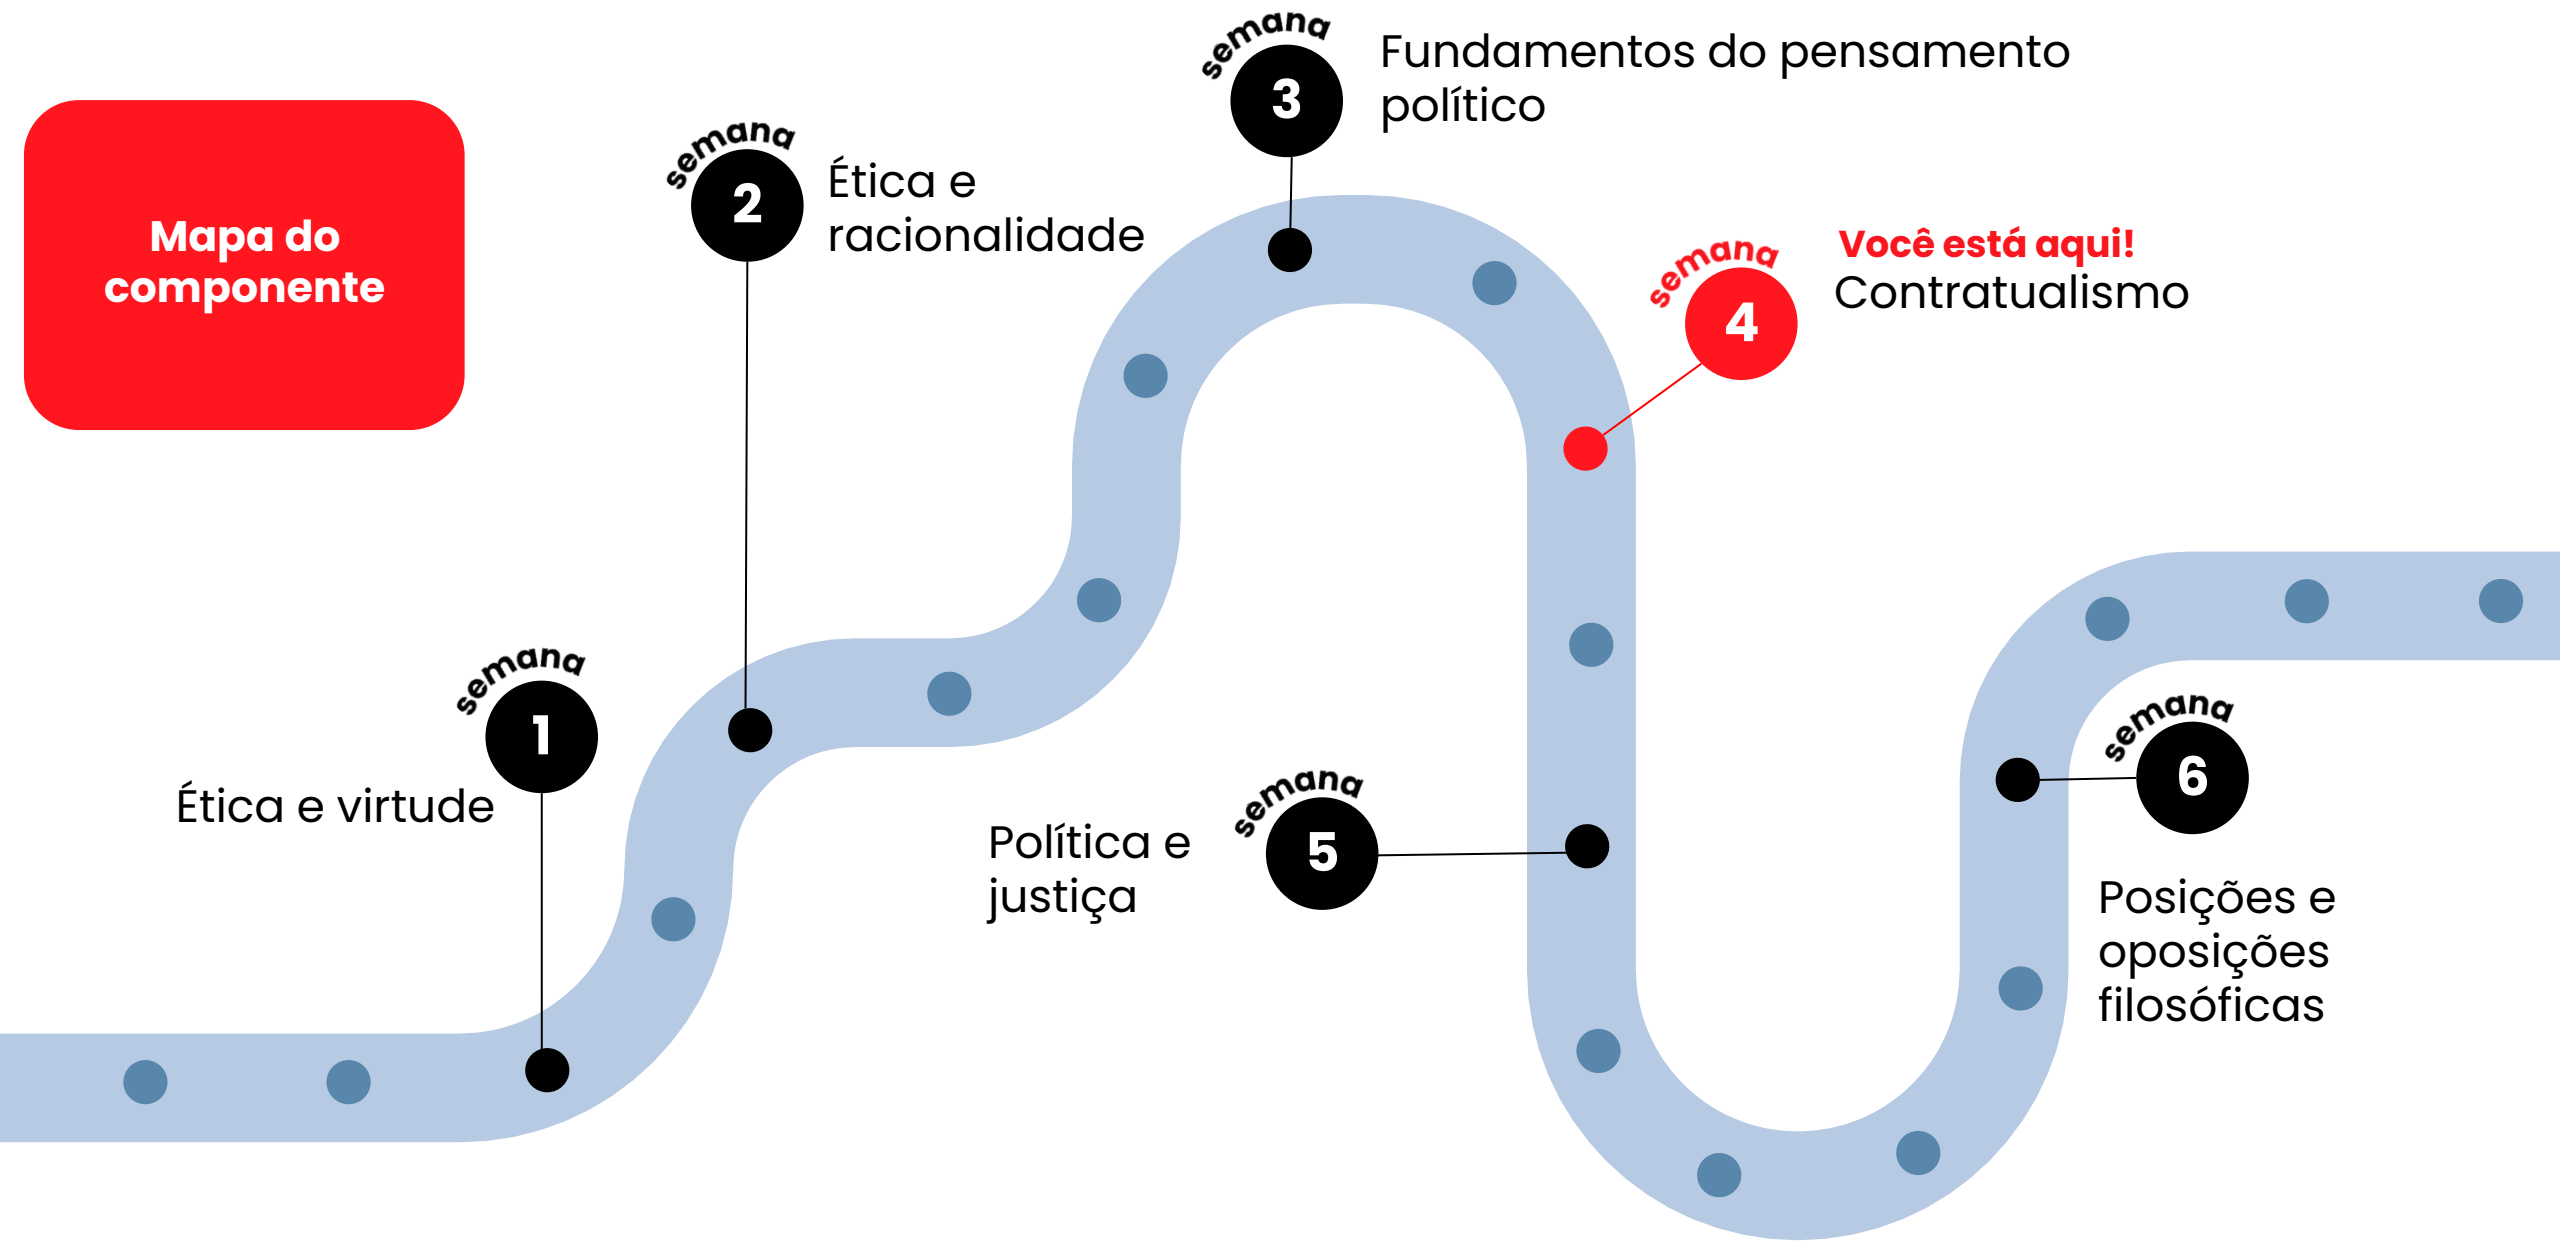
Mapa do componente

semana 1
Ética e virtude

semana 2
Ética e racionalidade

semana 3
Fundamentos do pensamento político

semana 4
Você está aqui!
Contratualismo

semana 5
Política e justiça

semana 6
Posições e oposições filosóficas